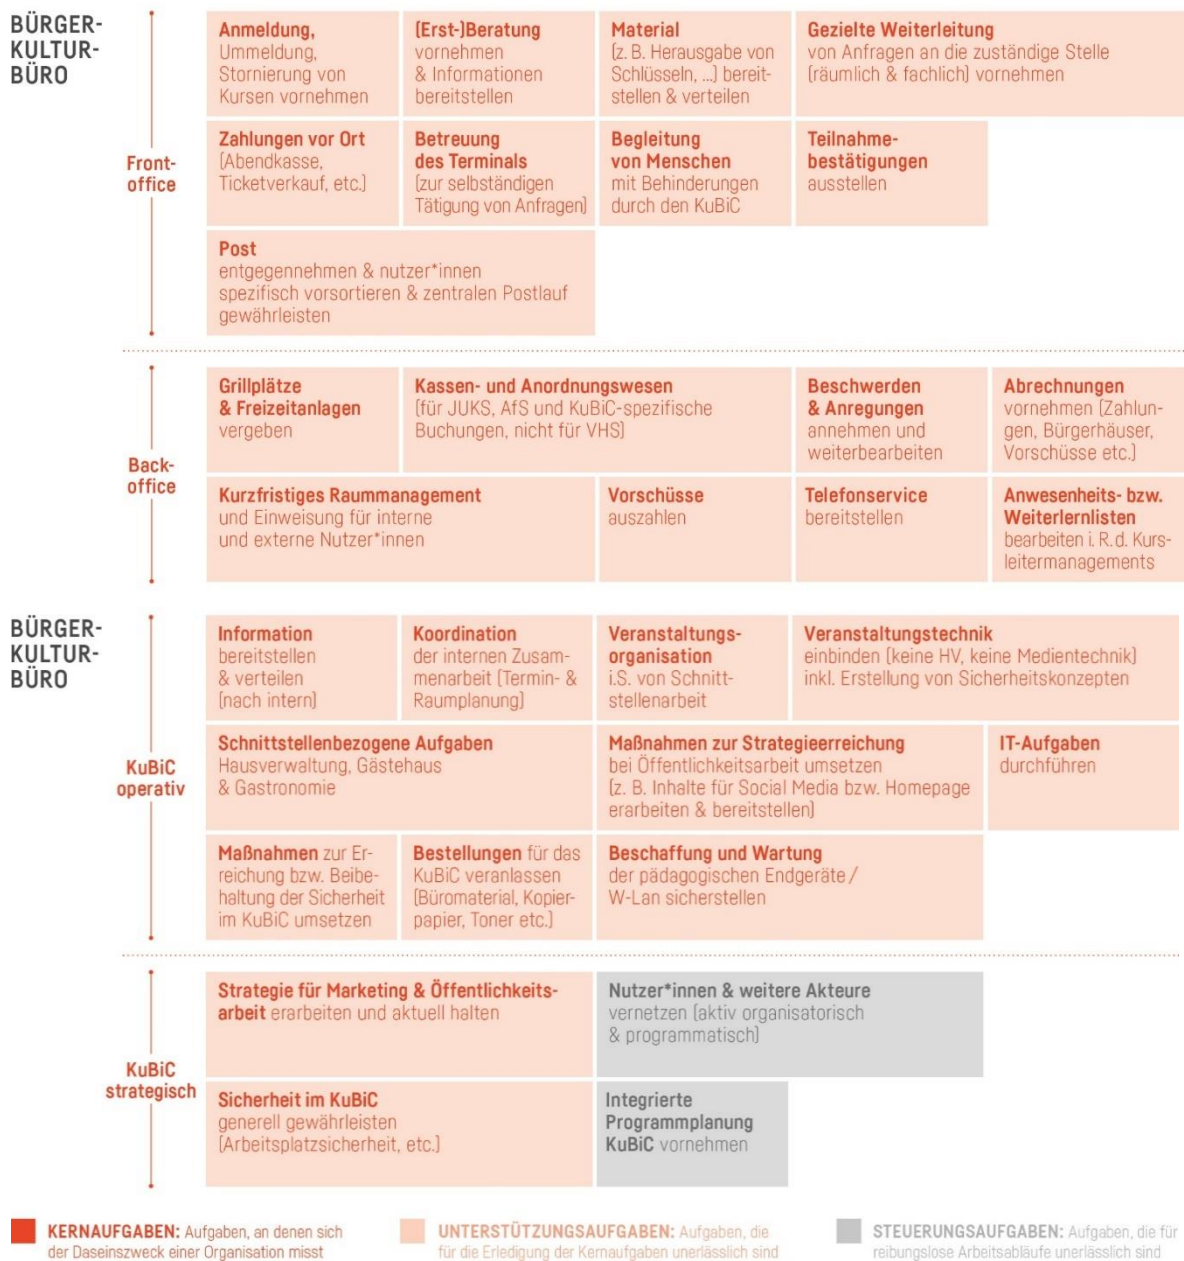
BÜRGER-KULTUR-BÜRO

Front-office

Anmeldung, Ummeldung, Stornierung von Kursen vornehmen

(Erst-)Beratung vornehmen & Informationen bereitstellen

Material (z. B. Herausgabe von Schlüsseln, ...) bereitstellen & verteilen

Gezielte Weiterleitung von Anfragen an die zuständige Stelle (räumlich & fachlich) vornehmen

Zahlungen vor Ort (Abendkasse, Ticketverkauf, etc.)

Betreuung des Terminals (zur selbständigen Tätigung von Anfragen)

Begleitung von Menschen mit Behinderungen durch den KuBiC

Teilnahme-bestätigungen ausstellen

Post entgegennehmen & nutzer*innen spezifisch vorsortieren & zentralen Postlauf gewährleisten

Back-office

Grillplätze & Freizeitanlagen vergeben

Kassen- und Anordnungswesen (für JUKS, AfS und KuBiC-spezifische Buchungen, nicht für VHS)

Beschwerden & Anregungen annehmen und weiterbearbeiten

Abrechnungen vornehmen (Zahlungen, Bürgerhäuser, Vorschüsse etc.)

Kurzfristiges Raummanagement und Einweisung für interne und externe Nutzer*innen

Vorschüsse auszahlen

Telefonservice bereitstellen

Anwesenheits- bzw. Weiterlernlisten bearbeiten i. R.d. Kursleitermanagements

BÜRGER-KULTUR-BÜRO

KuBiC operativ

Information bereitstellen & verteilen (nach intern)

Koordination der internen Zusammenarbeit (Termin- & Raumplanung)

Veranstaltungs-organisation i.S. von Schnittstellenarbeit

Veranstaltungstechnik einbinden (keine HV, keine Medientechnik) inkl. Erstellung von Sicherheitskonzepten

Schnittstellenbezogene Aufgaben Hausverwaltung, Gästehaus & Gastronomie

Maßnahmen zur Strategieerreichung bei Öffentlichkeitsarbeit umsetzen (z. B. Inhalte für Social Media bzw. Homepage erarbeiten & bereitstellen)

IT-Aufgaben durchführen

Maßnahmen zur Erreichung bzw. Beibehaltung der Sicherheit im KuBiC umsetzen

Bestellungen für das KuBiC veranlassen (Büromaterial, Kopierpapier, Toner etc.)

Beschaffung und Wartung der pädagogischen Endgeräte / W-Lan sicherstellen

KuBiC strategisch

Strategie für Marketing & Öffentlichkeitsarbeit erarbeiten und aktuell halten

Nutzer*innen & weitere Akteure vernetzen (aktiv organisatorisch & programmatisch)

Sicherheit im KuBiC generell gewährleisten (Arbeitsplatzsicherheit, etc.)

Integrierte Programmplanung KuBiC vornehmen

KERNAUFGABEN: Aufgaben, an denen sich der Daseinszweck einer Organisation misst

UNTERSTÜTZUNGSAUFGABEN: Aufgaben, die für die Erledigung der Kernaufgaben unerlässlich sind

STEUERUNGSAUFGABEN: Aufgaben, die für reibungslose Arbeitsabläufe unerlässlich sind